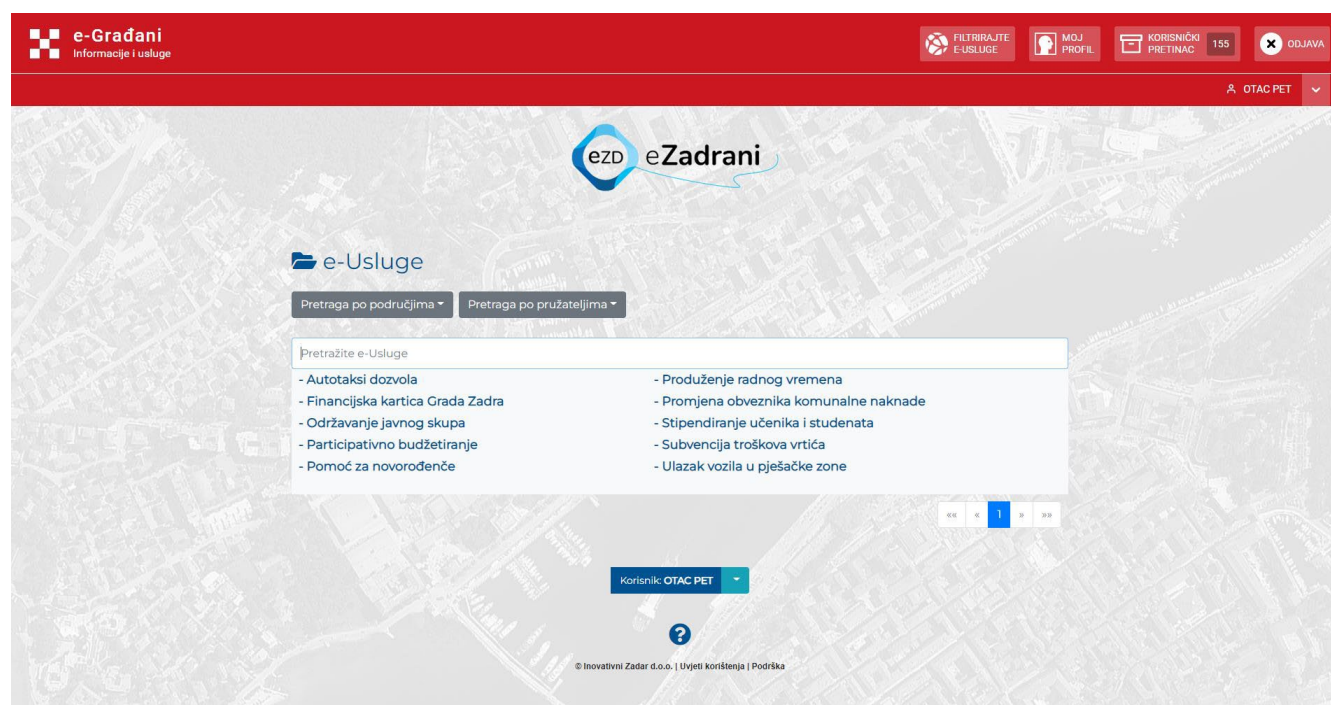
e-Građani
Informacije i usluge

FILTRIRAJTE E-USLUGE
MOJ PROFIL
KORISNIČKI PRETINAC 155
ODJAVA

OTAC PET

eZD eZadrani

e-Usluge

Pretraga po područjima
Pretraga po pružateljima

Pretražite e-Usluge

- Autotaksi dozvola
- Financijska kartica Grada Zadra
- Održavanje javnog skupa
- Participativno budžetiranje
- Pomoć za novorođenče

- Produženje radnog vremena
- Promjena obveznika komunalne naknade
- Stipendiranje učenika i studenata
- Subvencija troškova vrtića
- Ulazak vozila u pješačke zone

«« « 1 » »»

Korisnik: OTAC PET

?

© Inovativni Zadar d.o.o. | Uvjeti korištenja | Podrška